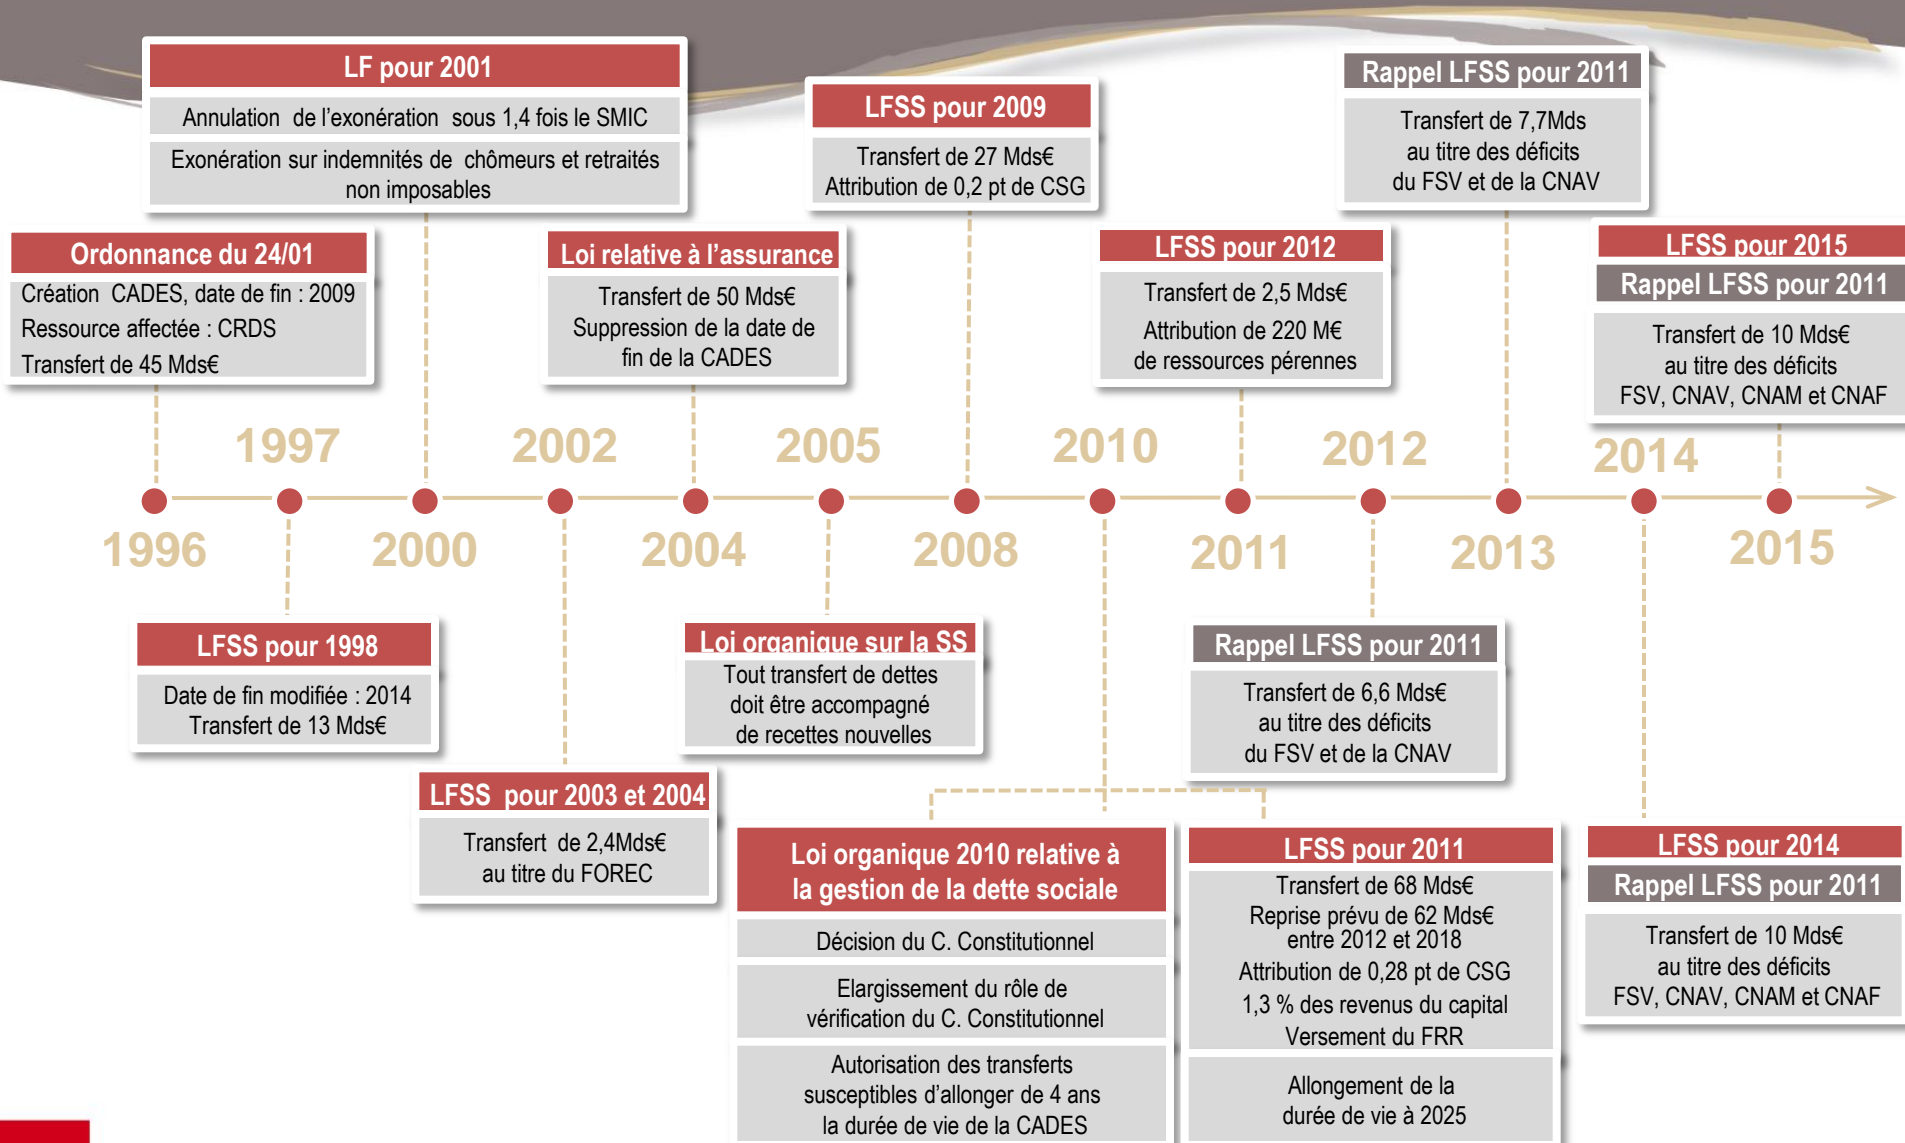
LF pour 2001

Annulation de l'exonération sous 1,4 fois le SMIC

Exonération sur indemnités de chômeurs et retraités non imposables

LFSS pour 2009

Transfert de 27 Mds€
Attribution de 0,2 pt de CSG

Rappel LFSS pour 2011

Transfert de 7,7Mds au titre des déficits du FSV et de la CNAV

Ordonnance du 24/01

Création CADES, date de fin : 2009
Ressource affectée : CRDS
Transfert de 45 Mds€

Loi relative à l'assurance

Transfert de 50 Mds€
Suppression de la date de fin de la CADES

LFSS pour 2012

Transfert de 2,5 Mds€
Attribution de 220 M€ de ressources pérennes

LFSS pour 2015

Rappel LFSS pour 2011

Transfert de 10 Mds€ au titre des déficits FSV, CNAV, CNAM et CNAF

1997 2002 2005 2010 2012 2014

1996 2000 2004 2008 2011 2013 2015

LFSS pour 1998

Date de fin modifiée : 2014
Transfert de 13 Mds€

Loi organique sur la SS

Tout transfert de dettes doit être accompagné de recettes nouvelles

Rappel LFSS pour 2011

Transfert de 6,6 Mds€ au titre des déficits du FSV et de la CNAV

LFSS pour 2003 et 2004

Transfert de 2,4Mds€ au titre du FOREC

Loi organique 2010 relative à la gestion de la dette sociale

Décision du C. Constitutionnel

Elargissement du rôle de vérification du C. Constitutionnel

Autorisation des transferts susceptibles d'allonger de 4 ans la durée de vie de la CADES

LFSS pour 2011

Transfert de 68 Mds€
Reprise prévu de 62 Mds€ entre 2012 et 2018
Attribution de 0,28 pt de CSG
1,3 % des revenus du capital
Versement du FRR

Allongement de la durée de vie à 2025

LFSS pour 2014

Rappel LFSS pour 2011

Transfert de 10 Mds€ au titre des déficits FSV, CNAV, CNAM et CNAF